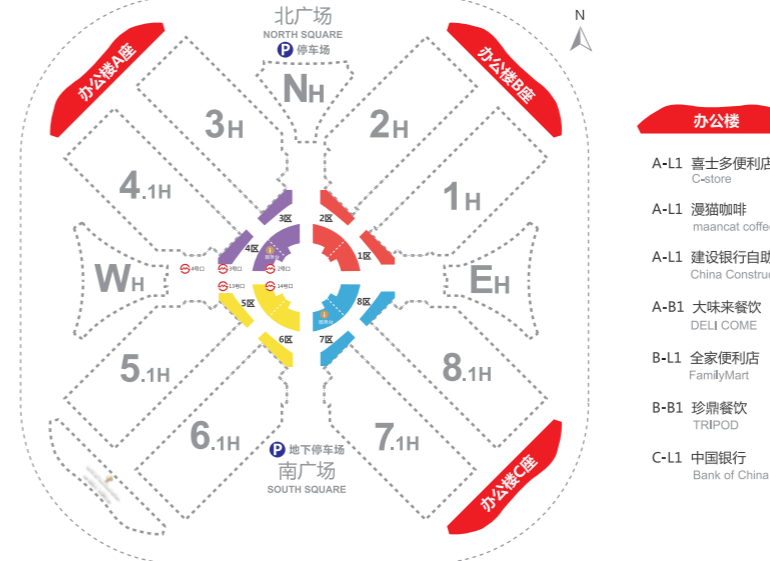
北广场
NORTH SQUARE
P 停车场
N

办公楼A座
办公楼B座
NH
3H
2H
4.1H
1H
WH
EH
5.1H
8.1H
6.1H
7.1H
3区
2区
4区
1区
5区
8区
6区
7区
P 地下停车场
南广场
SOUTH SQUARE
办公楼C座

办公楼
A-L1 喜士多便利店
C-store
A-L1 漫猫咖啡
maancat coffe
A-L1 建设银行自助
China Constru
A-B1 大味来餐饮
DELI COME
B-L1 全家便利店
FamilyMart
B-B1 珍鼎餐饮
TRIPOD
C-L1 中国银行
Bank of China